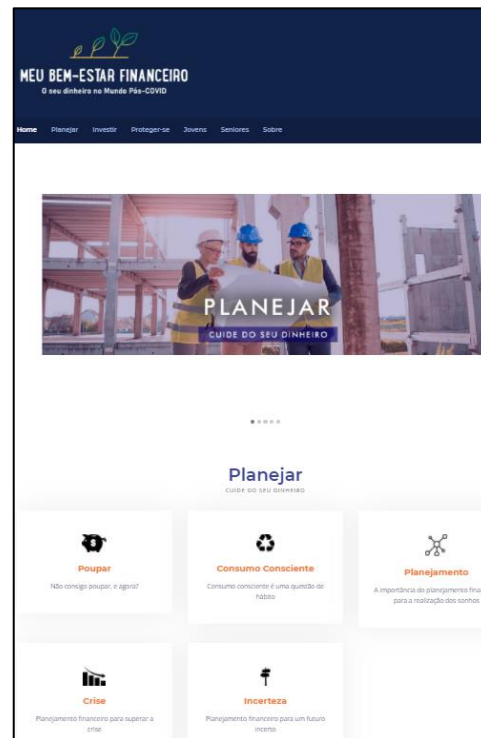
MEU BEM-ESTAR FINANCEIRO
O seu dinheiro no Mundo Pós-COVID

Home Planejar Investir Proteger-se Jovens Seniores Sobre

PLANEJAR
CUIDE DO SEU DINHEIRO

Planejar
CUIDE DO SEU DINHEIRO

Poupar
Não consigo poupar, e agora?

Consumo Consciente
Consumo consciente é uma questão de hábito

Planejamento
A importância do planejamento fina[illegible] para a realização dos sonhos

Crise
Planejamento financeiro para superar a crise

Incerteza
Planejamento financeiro para um futuro incerto